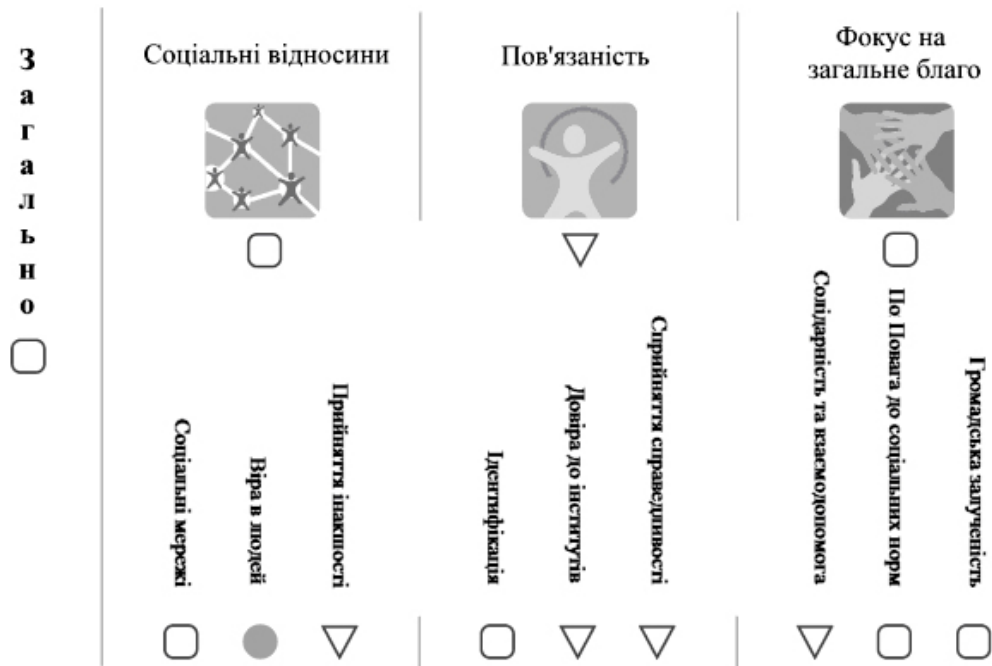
З а г а л ь н о

Соціальні відносини

Пов'язаність

Фокус на загальне благо

Соціальні мережі

Віра в людей

Прийняття інакшості

Ідентифікація

Довіра до інститутів

Сприйняття справедливості

Солідарність та взаємодопомога

По Повага до соціальних норм

Громадська залученість